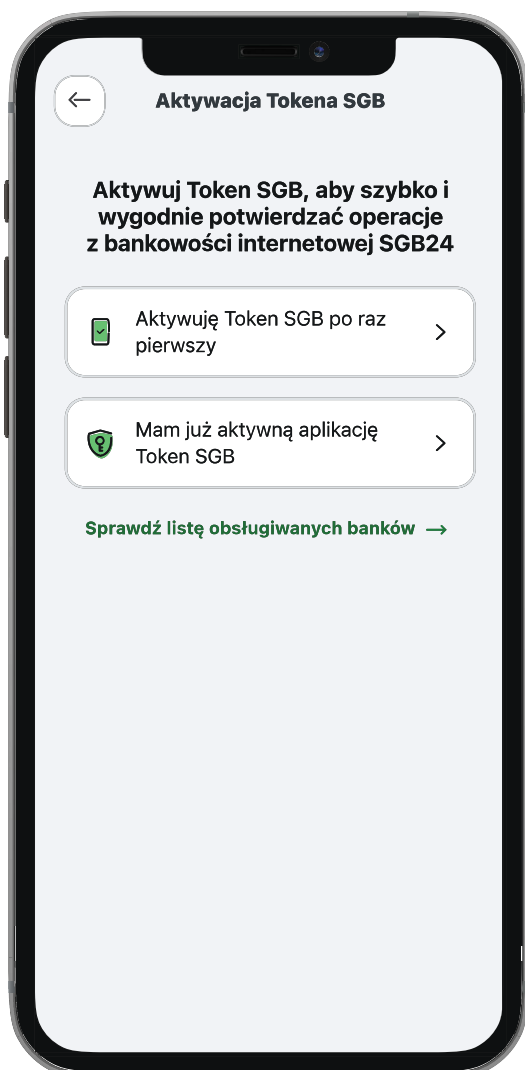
Aktywacja Tokena SGB

Aktywuj Token SGB, aby szybko i wygodnie potwierdzać operacje z bankowości internetowej SGB24

Aktywuję Token SGB po raz pierwszy

Mam już aktywną aplikację Token SGB

Sprawdź listę obsługiwanych banków →